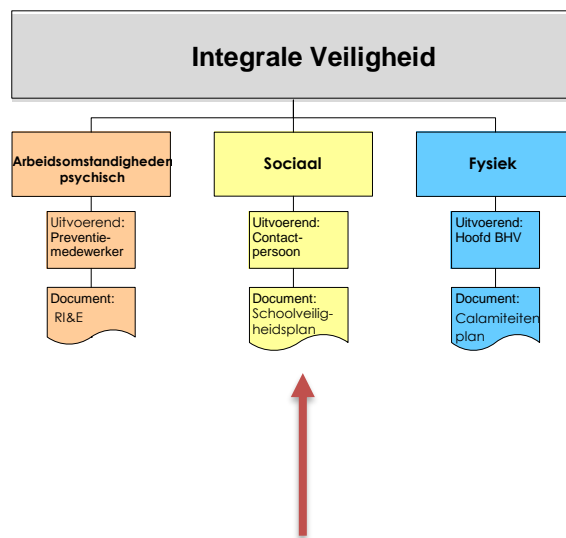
Integrale Veiligheid

Arbeidsomstandigheden psychisch

Uitvoerend: Preventie-medewerker

Document: RI&E

Sociaal

Uitvoerend: Contact-persoon

Document: Schoolveiligheidsplan

Fysiek

Uitvoerend: Hoofd BHV

Document: Calamiteitenplan